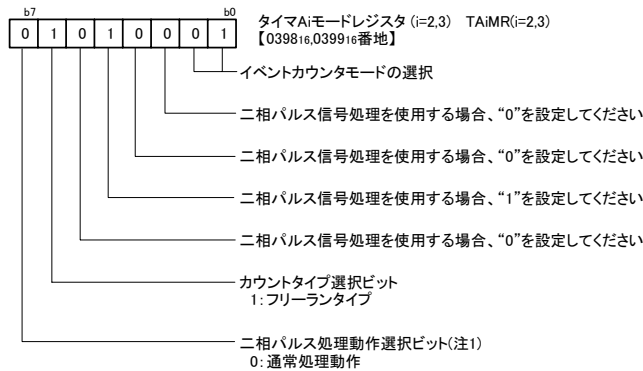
b7 b0

| 0 | 1 | 0 | 1 | 0 | 0 | 0 | 1 |
|---|---|---|---|---|---|---|---|

タイマAiモードレジスタ (i=2,3) TAiMR(i=2,3)
【0398$_{16}$,0399$_{16}$番地】

イベントカウンタモードの選択

二相パルス信号処理を使用する場合、“0”を設定してください

二相パルス信号処理を使用する場合、“0”を設定してください

二相パルス信号処理を使用する場合、“1”を設定してください

二相パルス信号処理を使用する場合、“0”を設定してください

カウントタイプ選択ビット
1:フリーランタイプ

二相パルス処理動作選択ビット(注1)
0:通常処理動作